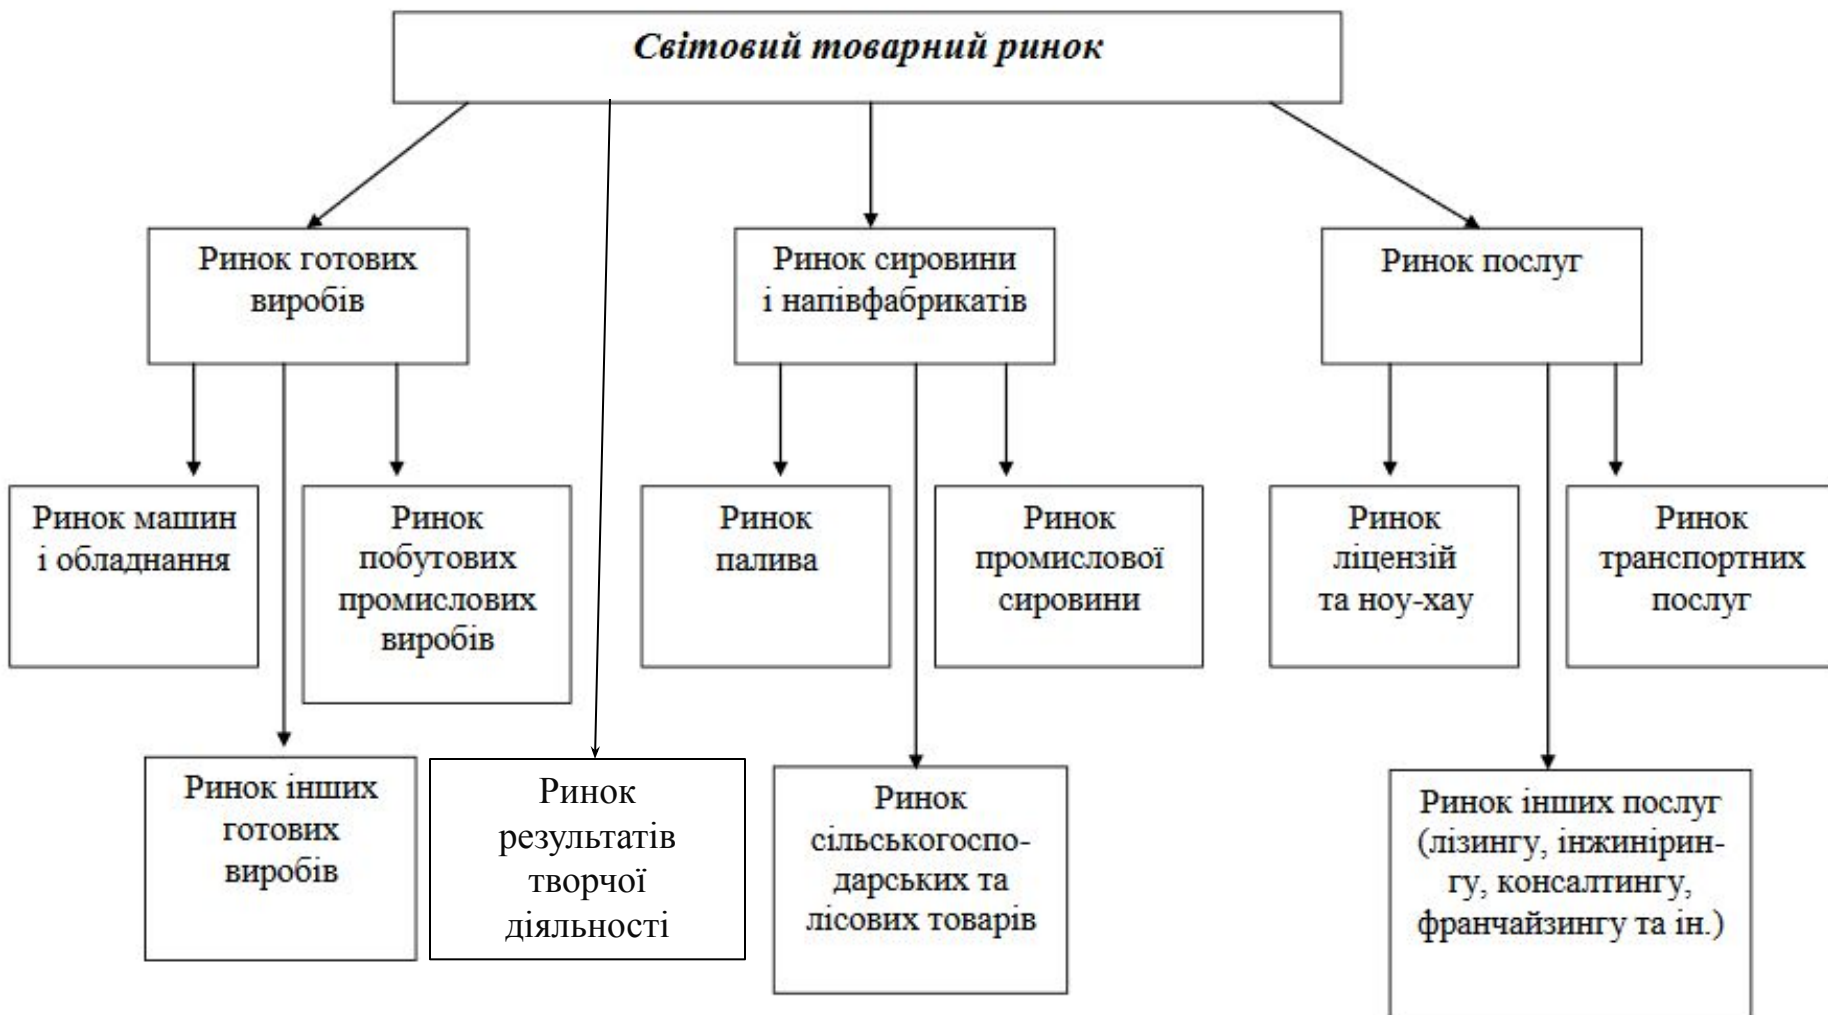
Світовий товарний ринок

Ринок готових виробів

Ринок сировини і напівфабрикатів

Ринок послуг

Ринок машин і обладнання

Ринок побутових промислових виробів

Ринок палива

Ринок промислової сировини

Ринок ліцензій та ноу-хау

Ринок транспортних послуг

Ринок інших готових виробів

Ринок результатів творчої діяльності

Ринок сільськогосподарських та лісових товарів

Ринок інших послуг (лізингу, інжинірингу, консалтингу, франчайзингу та ін.)